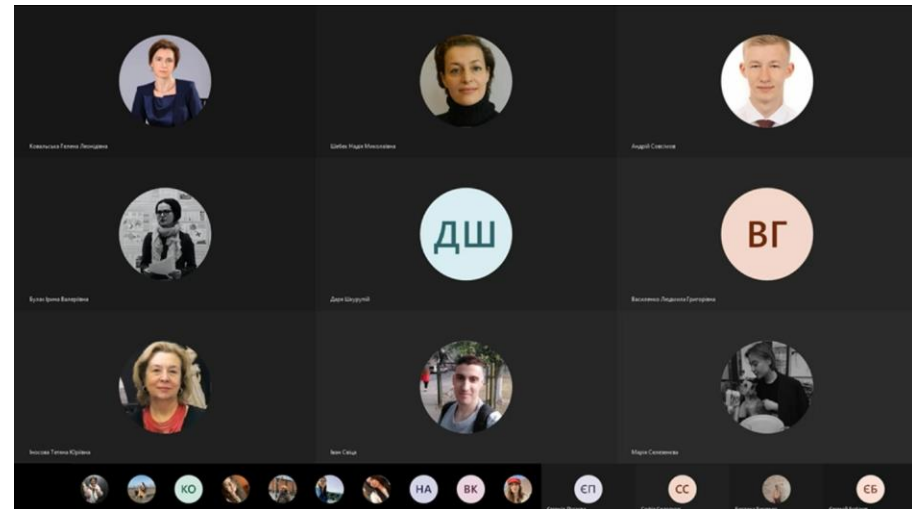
Ковальська Галина Леонідівна

Шибко Надія Миколаївна

Андрій Совєнков

ДШ

ВГ

Булах Ірина Валеріївна

Даря Шурупой

Василенко Людмила Григорівна

Іноземцева Тетяна Юріївна

Іван Свіца

Марія Салимонова

КО

НА

ВК

ЄП

СС

ЄБ